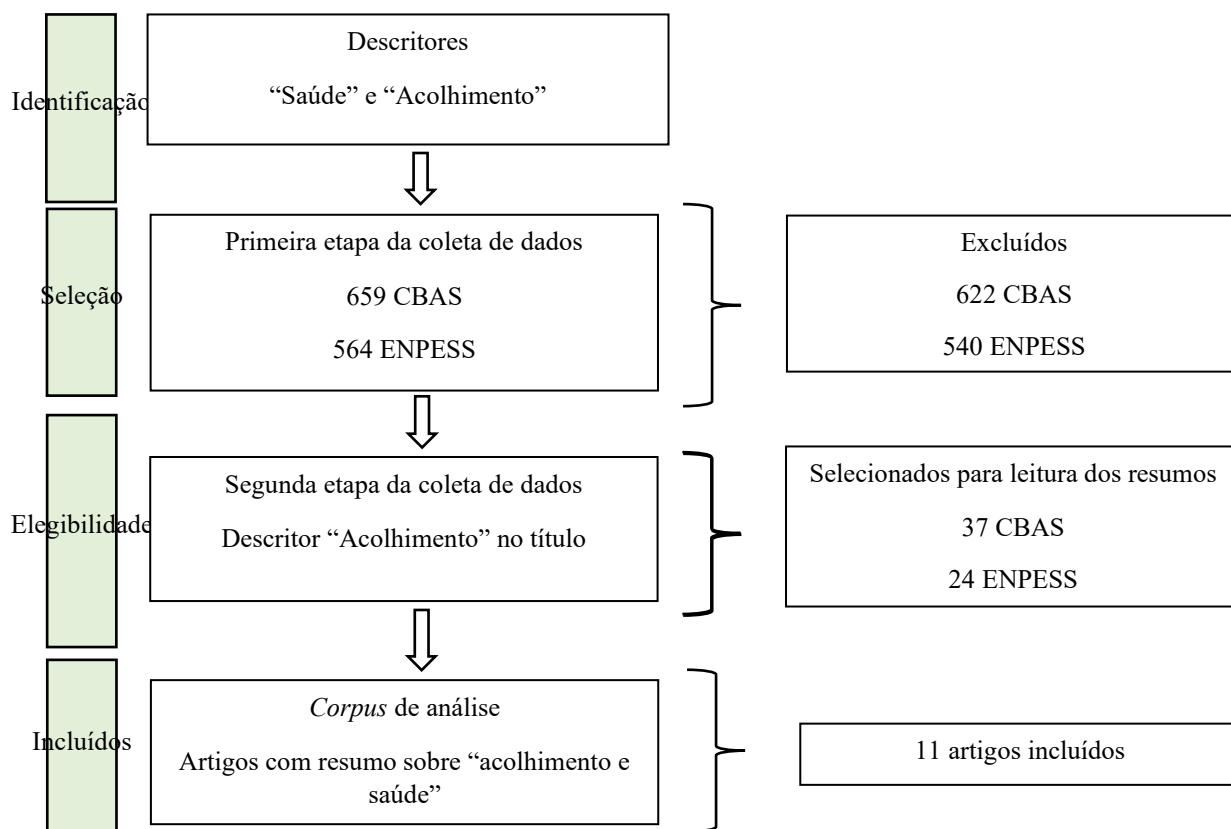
Identificação

Descritores

"Saúde" e "Acolhimento"

Seleção

Primeira etapa da coleta de dados

659 CBAS

564 ENPESS

Excluídos

622 CBAS

540 ENPESS

Elegibilidade

Segunda etapa da coleta de dados

Descritor "Acolhimento" no título

Selecionados para leitura dos resumos

37 CBAS

24 ENPESS

Incluídos

*Corpus* de análise

Artigos com resumo sobre "acolhimento e saúde"

11 artigos incluídos